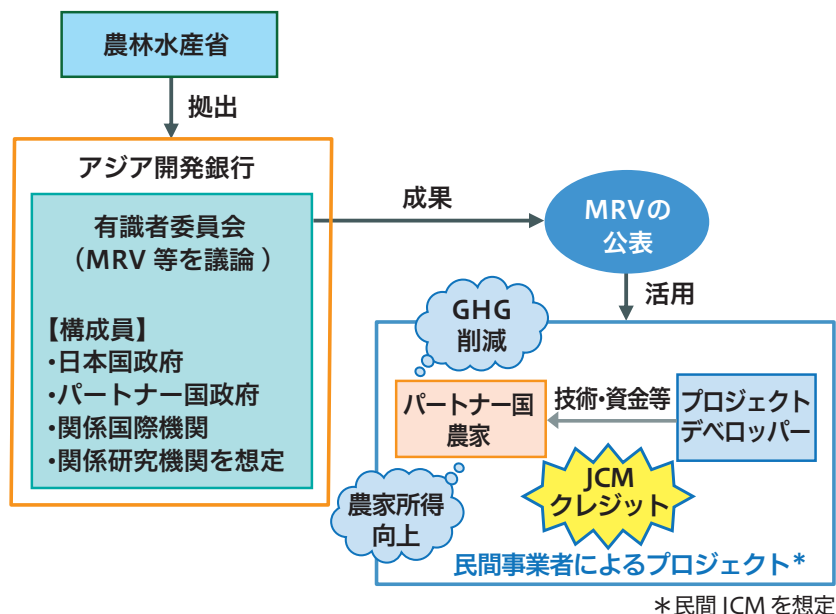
農林水産省

拠出

アジア開発銀行

有識者委員会
（MRV 等を議論 ）

【構成員】
・日本国政府
・パートナー国政府
・関係国際機関
・関係研究機関を想定

成果

MRVの
公表

活用

GHG
削減

パートナー国
農家

技術・資金等

プロジェクト
デベロッパー

JCM
クレジット

農家所得
向上

民間事業者によるプロジェクト＊

＊民間 JCM を想定